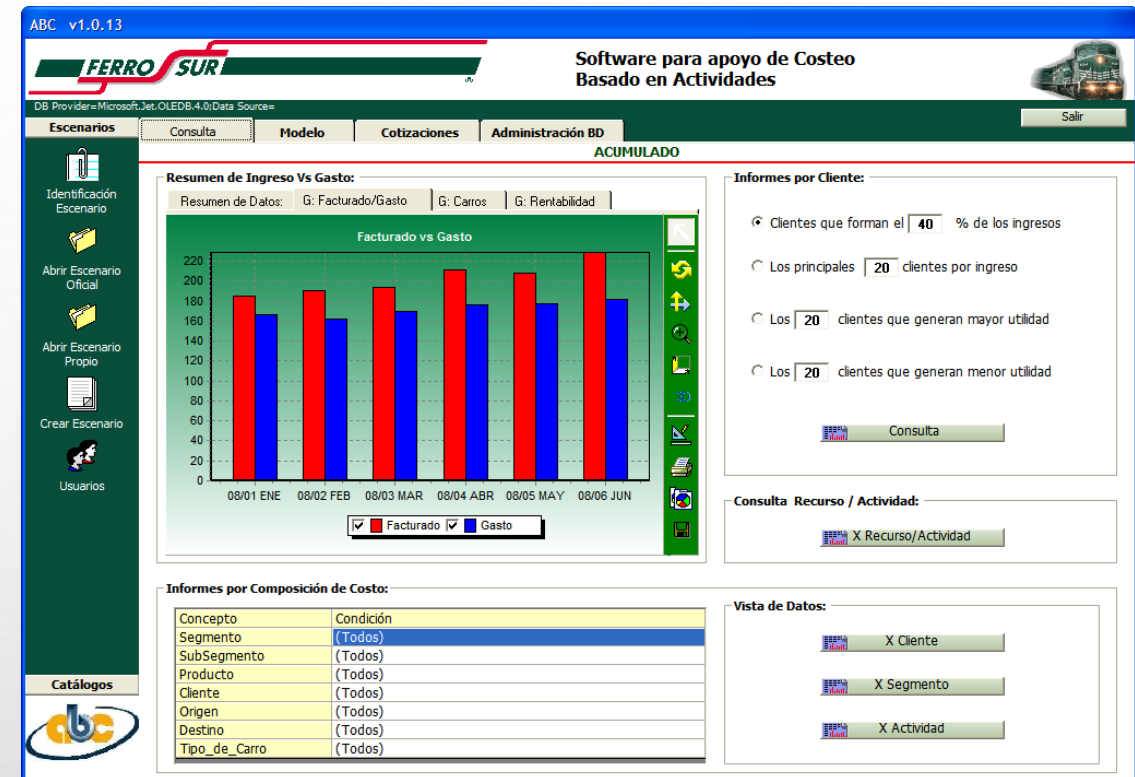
ABC v1.0.13

FERRO SUR

Software para apoyo de Costeo
Basado en Actividades

DB Provider=Microsoft.Jet.OLEDB.4.0;Data Source=

Salir

Escenarios

Consulta | Modelo | Cotizaciones | Administración BD

ACUMULADO

Identificación Escenario

Abrir Escenario Oficial

Abrir Escenario Propio

Crear Escenario

Usuarios

Catálogos

abc

Resumen de Ingreso Vs Gasto:

Resumen de Datos: | G: Facturado/Gasto | G: Carros | G: Rentabilidad

Facturado vs Gasto

220
200
180
160
140
120
100
80
60
40
20
0

08/01 ENE | 08/02 FEB | 08/03 MAR | 08/04 ABR | 08/05 MAY | 08/06 JUN

Facturado | Gasto

Informes por Cliente:

Clientes que forman el 40 % de los ingresos

Los principales 20 clientes por ingreso

Los 20 clientes que generan mayor utilidad

Los 20 clientes que generan menor utilidad

Consulta

Consulta Recurso / Actividad:

X Recurso/Actividad

Informes por Composición de Costo:

| Concepto | Condición |
|---|---|
| Segmento | (Todos) |
| SubSegmento | (Todos) |
| Producto | (Todos) |
| Cliente | (Todos) |
| Origen | (Todos) |
| Destino | (Todos) |
| Tipo_de_Carro | (Todos) |

Vista de Datos:

X Cliente

X Segmento

X Actividad